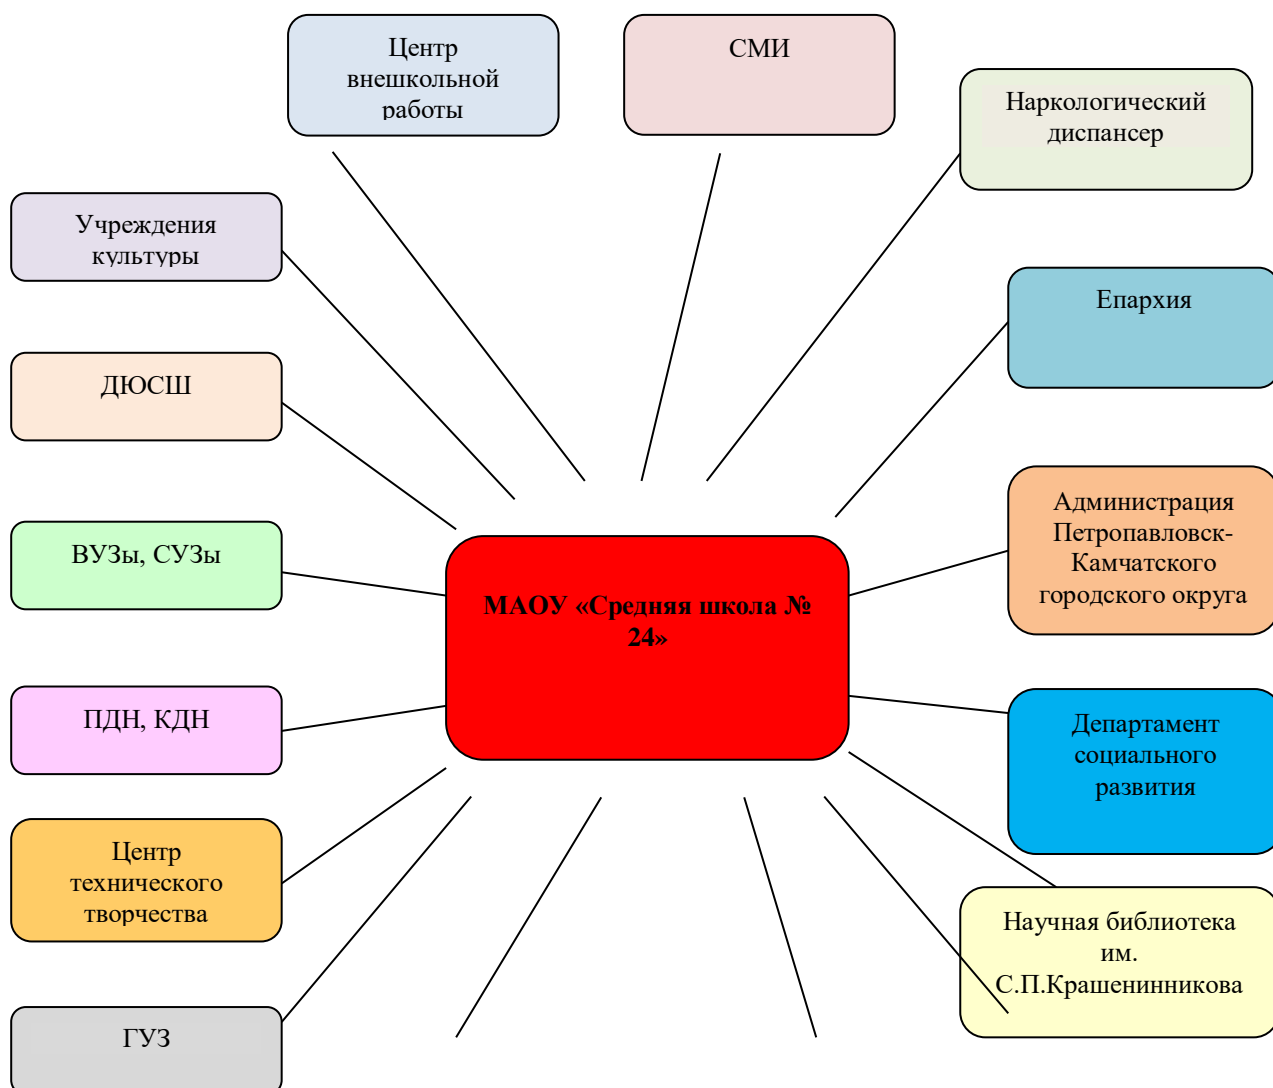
Центр внешкольной работы

СМИ

Наркологический диспансер

Учреждения культуры

Епархия

ДЮСШ

Администрация Петропавловск-Камчатского городского округа

ВУЗы, СУЗы

МАОУ «Средняя школа № 24»

ПДН, КДН

Департамент социального развития

Центр технического творчества

Научная библиотека им. С.П.Крашенинникова

ГУЗ